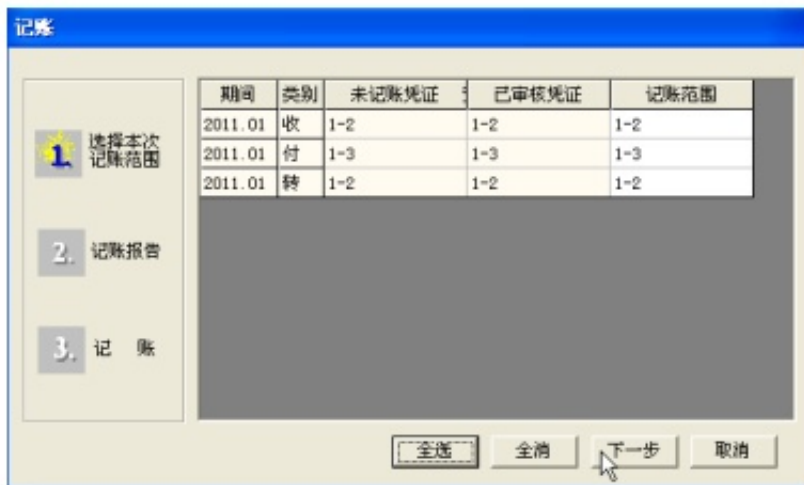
记账

1. 选择本次记账范围

2. 记账报告

3. 记 账

| 期间 | 类别 | 未记账凭证 | 已审核凭证 | 记账范围 |
|---|---|---|---|---|
| 2011.01 | 收 | 1-2 | 1-2 | 1-2 |
| 2011.01 | 付 | 1-3 | 1-3 | 1-3 |
| 2011.01 | 转 | 1-2 | 1-2 | 1-2 |

全选 全消 下一步 取消